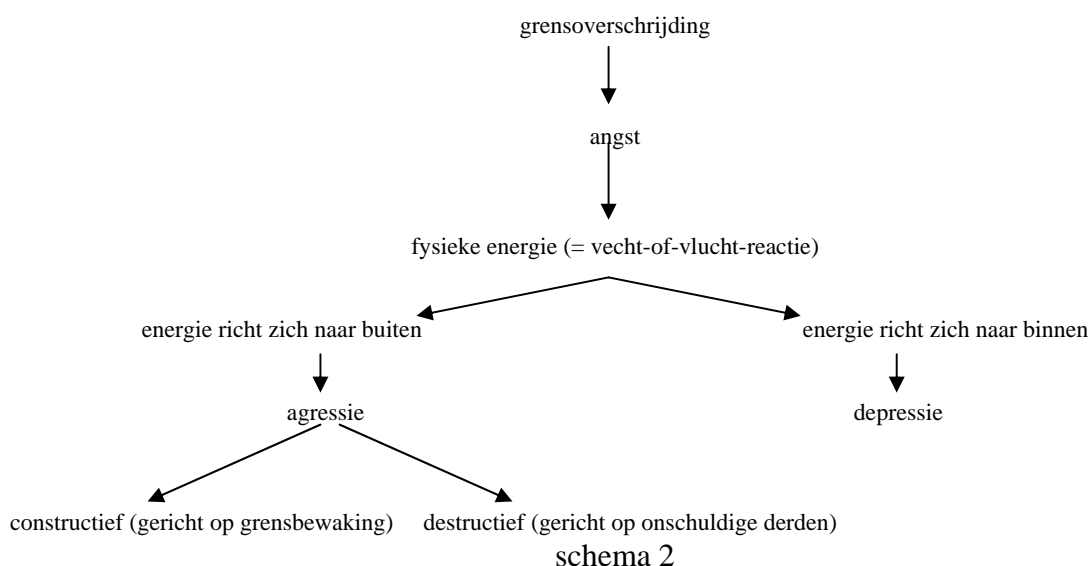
grensoverschrijding

angst

fysieke energie (= vecht-of-vlucht-reactie)

energie richt zich naar buiten

energie richt zich naar binnen

agressie

depressie

constructief (gericht op grensbewaking)

destructief (gericht op onschuldige derden)

schema 2